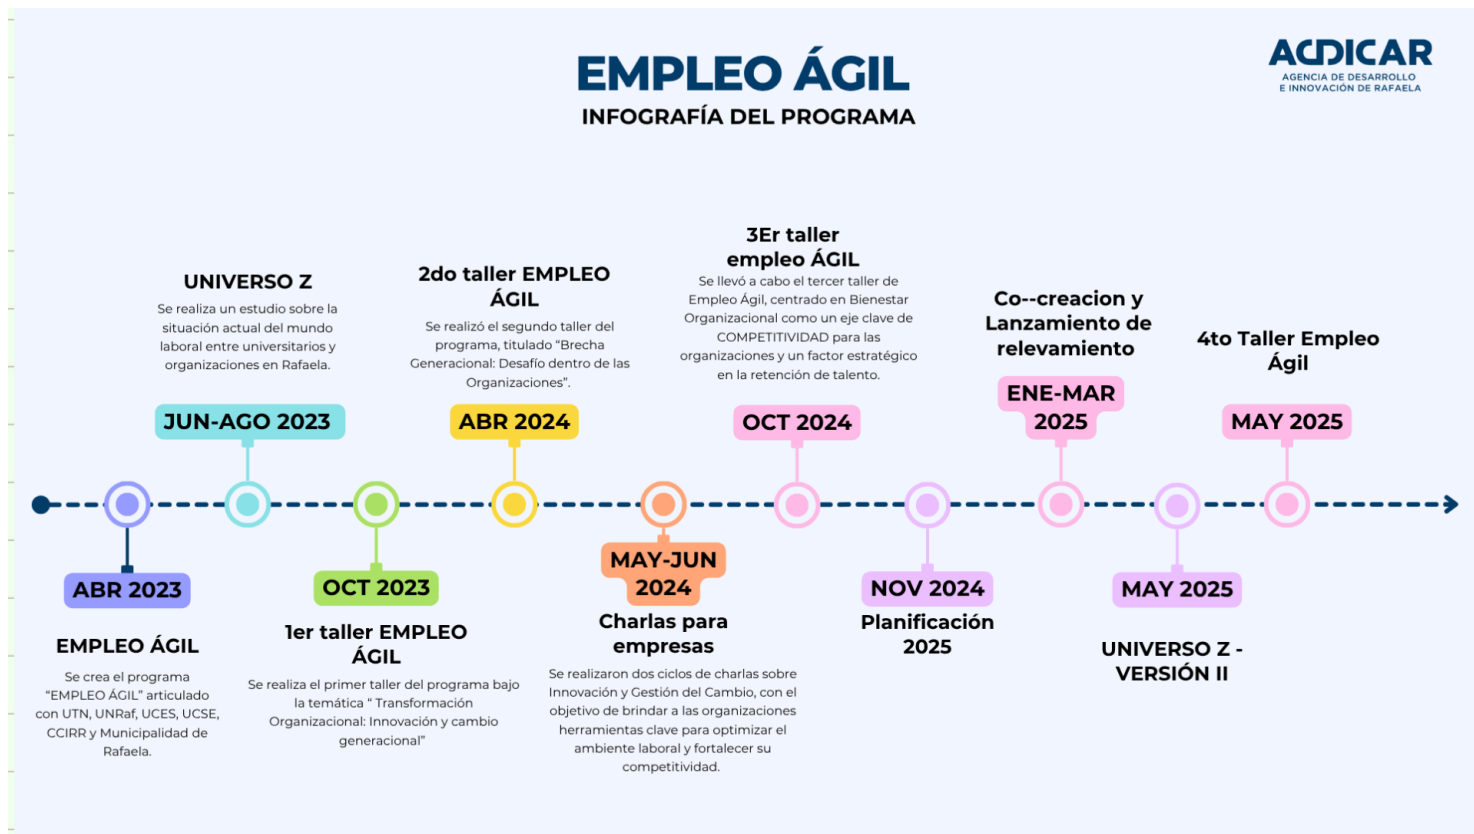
EMPLEO ÁGIL
INFOGRAFÍA DEL PROGRAMA

ACDICAR
AGENCIA DE DESARROLLO E INNOVACIÓN DE RAFAELA

UNIVERSO Z
Se realiza un estudio sobre la situación actual del mundo laboral entre universitarios y organizaciones en Rafaela.
JUN-AGO 2023

2do taller EMPLEO ÁGIL
Se realizó el segundo taller del programa, titulado "Brecha Generacional: Desafío dentro de las Organizaciones".
ABR 2024

3Er taller empleo ÁGIL
Se llevó a cabo el tercer taller de Empleo Ágil, centrado en Bienestar Organizacional como un eje clave de COMPETITIVIDAD para las organizaciones y un factor estratégico en la retención de talento.
OCT 2024

Co--creacion y Lanzamiento de relevamiento
ENE-MAR 2025

4to Taller Empleo Ágil
MAY 2025

ABR 2023
EMPLEO ÁGIL
Se crea el programa "EMPLEO ÁGIL" articulado con UTN, UNRaf, UCES, UCSE, CCIRR y Municipalidad de Rafaela.

OCT 2023
1er taller EMPLEO ÁGIL
Se realiza el primer taller del programa bajo la temática " Transformación Organizacional: Innovación y cambio generacional"

MAY-JUN 2024
Charlas para empresas
Se realizaron dos ciclos de charlas sobre Innovación y Gestión del Cambio, con el objetivo de brindar a las organizaciones herramientas clave para optimizar el ambiente laboral y fortalecer su competitividad.

NOV 2024
Planificación 2025

MAY 2025
UNIVERSO Z - VERSIÓN II